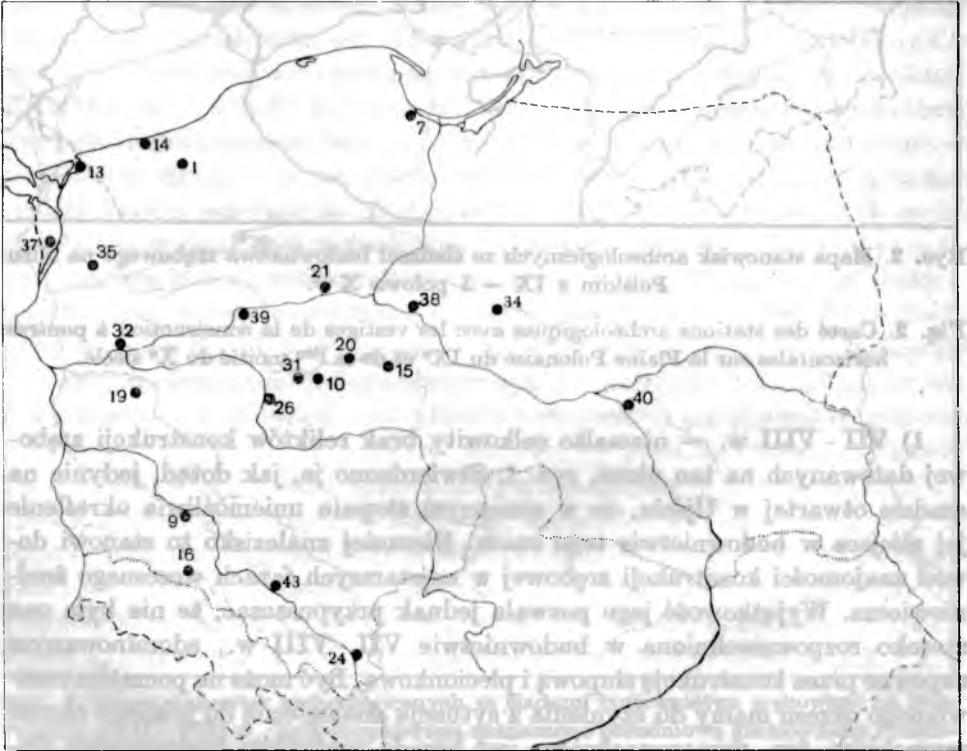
7
14
1
13
37
35
21
38
34
39
32
20
31
10
15
19
26
40
9
16
43
24

Ryc. 2. Mapa stanowisk archeologicznych ze śladami konstrukcji zrębowej na ziemiach polskich z IX — 1. połowy X w.

Fig. 2. Carte des stations archéologiques avec les vestiges de la construction à poutres horizontales sur le Plaine Polonaise du IX° au de la 1° moitié du X° siècle.

1) VII - VIII w. — niemalże całkowity brak reliktów konstrukcji zrębowej datowanych na ten okres, z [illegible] jest to jak dotąd jedynie na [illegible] otwartej w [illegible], co w znacznym stopniu uniemożliwia określenie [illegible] w budownictwie tego okresu. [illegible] znaleziska te stanowią dowód znajomości konstrukcji zrębowej w omawianych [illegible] okresu. Wyjątkowość jego pozwala jednak przypuszczać, że nie była ona szeroko rozpowszechniona w budownictwie VII - VIII w., zdominowanym przez konstrukcję słupową i plecionkową. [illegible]